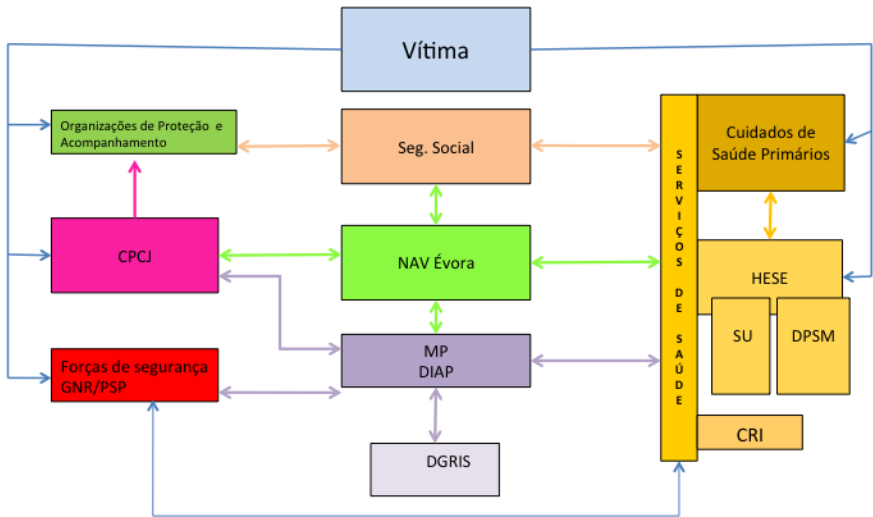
Vítima

Organizações de Proteção e Acompanhamento

Seg. Social

S E R V I Ç O S D E S A Ú D E

Cuidados de Saúde Primários

CPCJ

NAV Évora

HESE

SU

DPSM

MP
DIAP

Forças de segurança GNR/PSP

CRI

DGRIS